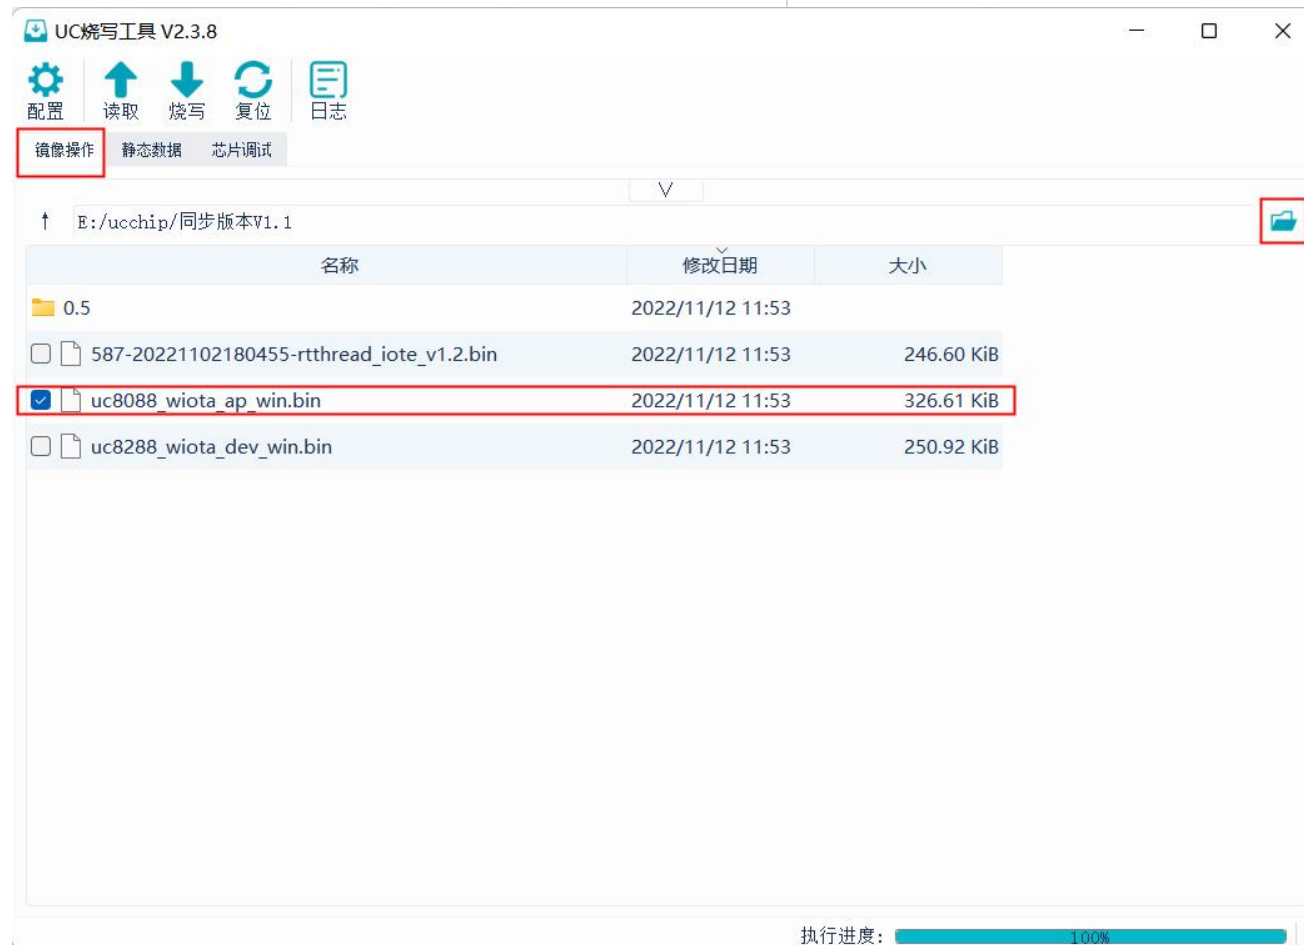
UC烧写工具 V2.3.8

配置 读取 烧写 复位 日志

镜像操作 静态数据 芯片调试

E:/ucchip/同步版本V1.1

| 名称 | 修改日期 | 大小 |
|---|---|---|
| 0.5 | 2022/11/12 11:53 | |
| 587-20221102180455-rtthread_iote_v1.2.bin | 2022/11/12 11:53 | 246.60 KiB |
| uc8088_wiota_ap_win.bin | 2022/11/12 11:53 | 326.61 KiB |
| uc8288_wiota_dev_win.bin | 2022/11/12 11:53 | 250.92 KiB |

执行进度: 100%